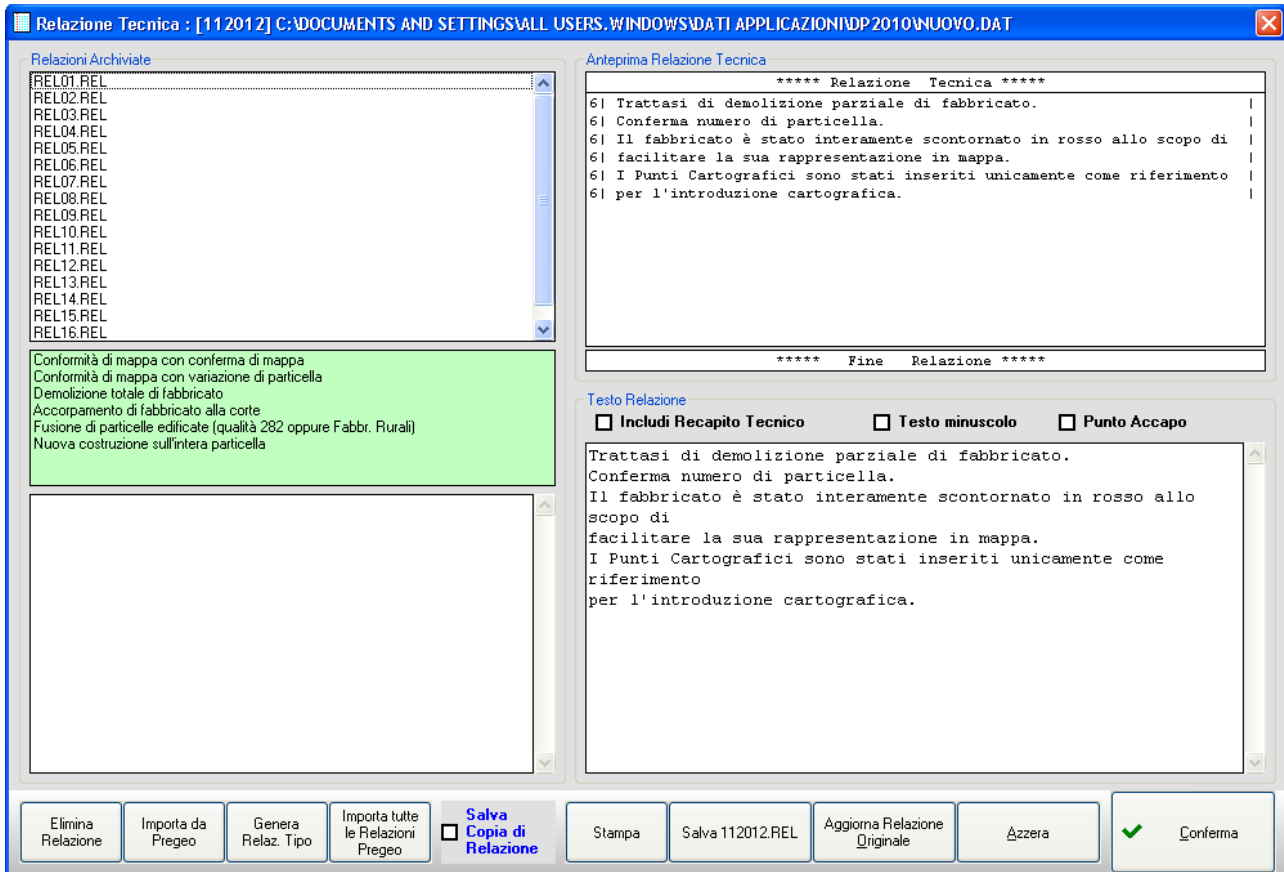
Relazione Tecnica : [112012] C:\DOCUMENTS AND SETTINGS\ALL USERS.WINDOWS\DATI APPLICAZIONI\DP2010\NUOVO.DAT

Relazioni Archiviate

REL01.REL
REL02.REL
REL03.REL
REL04.REL
REL05.REL
REL06.REL
REL07.REL
REL08.REL
REL09.REL
REL10.REL
REL11.REL
REL12.REL
REL13.REL
REL14.REL
REL15.REL
REL16.REL

Conformità di mappa con conferma di mappa
Conformità di mappa con variazione di particella
Demolizione totale di fabbricato
Accorpamento di fabbricato alla corte
Fusione di particelle edificate (qualità 282 oppure Fabbr. Rurali)
Nuova costruzione sull'intera particella

Anteprima Relazione Tecnica

***** Relazione Tecnica *****

6| Trattasi di demolizione parziale di fabbricato. |
6| Conferma numero di particella. |
6| Il fabbricato è stato interamente scontornato in rosso allo scopo di |
6| facilitare la sua rappresentazione in mappa. |
6| I Punti Cartografici sono stati inseriti unicamente come riferimento |
6| per l'introduzione cartografica. |

***** Fine Relazione *****

Testo Relazione

Includi Recapito Tecnico
Testo minuscolo
Punto Accapo

Trattasi di demolizione parziale di fabbricato.
Conferma numero di particella.
Il fabbricato è stato interamente scontornato in rosso allo scopo di
facilitare la sua rappresentazione in mappa.
I Punti Cartografici sono stati inseriti unicamente come riferimento
per l'introduzione cartografica.

Elimina Relazione
Importa da Pregeo
Genera Relaz. Tipo
Importa tutte le Relazioni Pregeo
Salva Copia di Relazione
Stampa
Salva 112012.REL
Aggiorna Relazione Originale
Azzera
Conferma